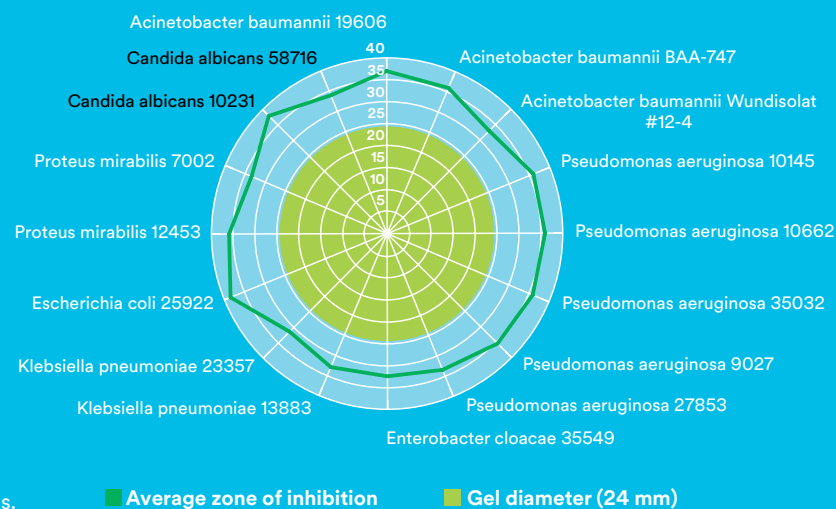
Acinetobacter baumannii 19606

Candida albicans 58716

Acinetobacter baumannii BAA-747

Candida albicans 10231

Acinetobacter baumannii Wundisolat #12-4

Proteus mirabilis 7002

Pseudomonas aeruginosa 10145

Proteus mirabilis 12453

Pseudomonas aeruginosa 10662

Escherichia coli 25922

Pseudomonas aeruginosa 35032

Klebsiella pneumoniae 23357

Pseudomonas aeruginosa 9027

Klebsiella pneumoniae 13883

Pseudomonas aeruginosa 27853

Enterobacter cloacae 35549

40
35
30
25
20
15
10
5

s.

Average zone of inhibition

Gel diameter (24 mm)